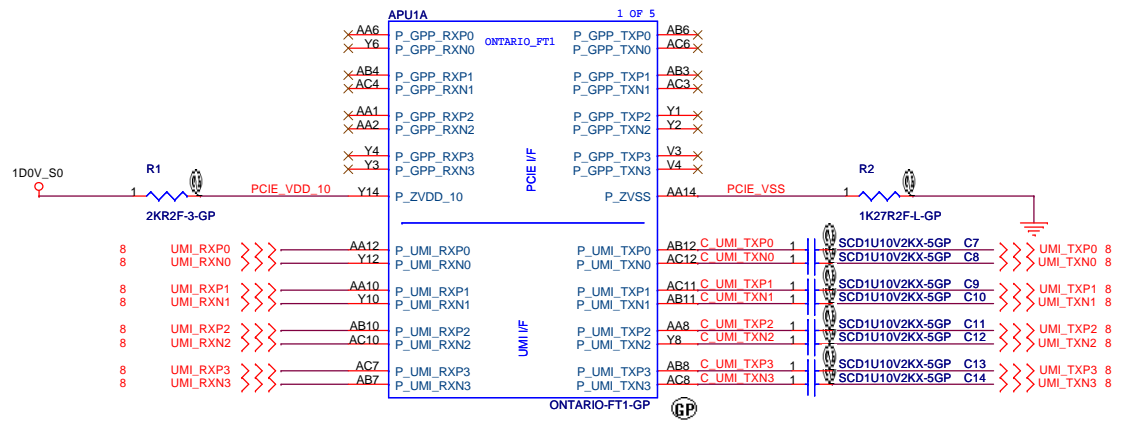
APU1A
1 OF 5
ONTARIO_FT1

AA6 P_GPP_RXP0
Y6 P_GPP_RXN0
AB4 P_GPP_RXP1
AC4 P_GPP_RXN1
AA1 P_GPP_RXP2
AA2 P_GPP_RXN2
Y4 P_GPP_RXP3
Y3 P_GPP_RXN3

P_GPP_TXP0 AB6
P_GPP_TXN0 AC6
P_GPP_TXP1 AB3
P_GPP_TXN1 AC3
P_GPP_TXP2 Y1
P_GPP_TXN2 Y2
P_GPP_TXP3 V3
P_GPP_TXN3 V4

PCIE I/F

1D0V_S0
R1
1
2KR2F-3-GP
PCIE_VDD_10
Y14 P_ZVDD_10

P_ZVSS AA14
PCIE_VSS
R2
1
1K27R2F-L-GP

8 UMI_RXP0 AA12 P_UMI_RXP0
8 UMI_RXN0 Y12 P_UMI_RXN0
8 UMI_RXP1 AA10 P_UMI_RXP1
8 UMI_RXN1 Y10 P_UMI_RXN1
8 UMI_RXP2 AB10 P_UMI_RXP2
8 UMI_RXN2 AC10 P_UMI_RXN2
8 UMI_RXP3 AC7 P_UMI_RXP3
8 UMI_RXN3 AB7 P_UMI_RXN3

UMI I/F

P_UMI_TXP0 AB12 C_UMI_TXP0 1 SCD1U10V2KX-5GP C7 UMI_TXP0 8
P_UMI_TXN0 AC12 C_UMI_TXN0 1 SCD1U10V2KX-5GP C8 UMI_TXN0 8
P_UMI_TXP1 AC11 C_UMI_TXP1 1 SCD1U10V2KX-5GP C9 UMI_TXP1 8
P_UMI_TXN1 AB11 C_UMI_TXN1 1 SCD1U10V2KX-5GP C10 UMI_TXN1 8
P_UMI_TXP2 AA8 C_UMI_TXP2 1 SCD1U10V2KX-5GP C11 UMI_TXP2 8
P_UMI_TXN2 Y8 C_UMI_TXN2 1 SCD1U10V2KX-5GP C12 UMI_TXN2 8
P_UMI_TXP3 AB8 C_UMI_TXP3 1 SCD1U10V2KX-5GP C13 UMI_TXP3 8
P_UMI_TXN3 AC8 C_UMI_TXN3 1 SCD1U10V2KX-5GP C14 UMI_TXN3 8

ONTARIO-FT1-GP
GP